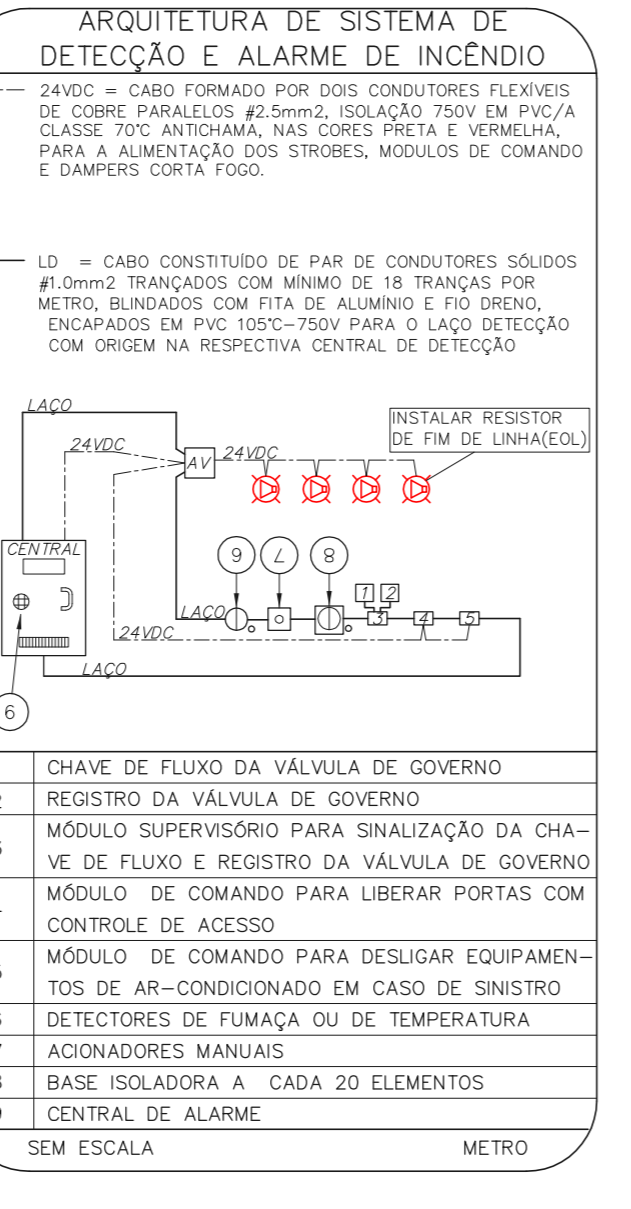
ARQUITETURA DE SISTEMA DE DETECÇÃO E ALARME DE INCÊNDIO

24VDC = CABO FORMADO POR DOIS CONDUTORES FLEXÍVEIS DE COBRE PARALELOS #2.5mm2, ISOLAÇÃO 750V EM PVC/A CLASSE 70°C ANTICHAMA, NAS CORES PRETA E VERMELHA, PARA A ALIMENTAÇÃO DOS STROBES, MODULOS DE COMANDO E DAMPERS CORTA FOGO.

LD = CABO CONSTITUÍDO DE PAR DE CONDUTORES SÓLIDOS #1.0mm2 TRANÇADOS COM MÍNIMO DE 18 TRANÇAS POR METRO, BLINDADOS COM FITA DE ALUMÍNIO E FIO DRENO, ENCAPADOS EM PVC 105°C–750V PARA O LAÇO DETECÇÃO COM ORIGEM NA RESPECTIVA CENTRAL DE DETECÇÃO

LAÇO
24VDC
AV
24VDC
INSTALAR RESISTOR DE FIM DE LINHA(EOL)
CENTRAL
9
7
8
1
2
LAÇO
3
4
5
24VDC
LAÇO
6

| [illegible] | CHAVE DE FLUXO DA VÁLVULA DE GOVERNO |
|---|---|
| 2 | REGISTRO DA VÁLVULA DE GOVERNO |
| 3 | MÓDULO SUPERVISÓRIO PARA SINALIZAÇÃO DA CHAVE DE FLUXO E REGISTRO DA VÁLVULA DE GOVERNO |
| 4 | MÓDULO DE COMANDO PARA LIBERAR PORTAS COM CONTROLE DE ACESSO |
| 5 | MÓDULO DE COMANDO PARA DESLIGAR EQUIPAMENTOS DE AR–CONDICIONADO EM CASO DE SINISTRO |
| 6 | DETECTORES DE FUMAÇA OU DE TEMPERATURA |
| 7 | ACIONADORES MANUAIS |
| 8 | BASE ISOLADORA A CADA 20 ELEMENTOS |
| 9 | CENTRAL DE ALARME |

SEM ESCALA
METRO